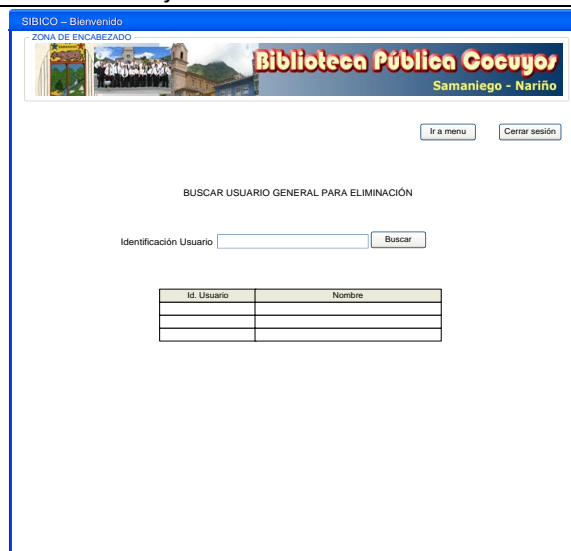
SIBICO – Bienvenido

ZONA DE ENCABEZADO

Biblioteca Pública Cocuyos

Samaniego - Nariño

Ir a menu

Cerrar sesión

BUSCAR USUARIO GENERAL PARA ELIMINACIÓN

Identificación Usuario

Buscar

| Id. Usuario | Nombre |
|---|---|
| | |
| | |
| | |